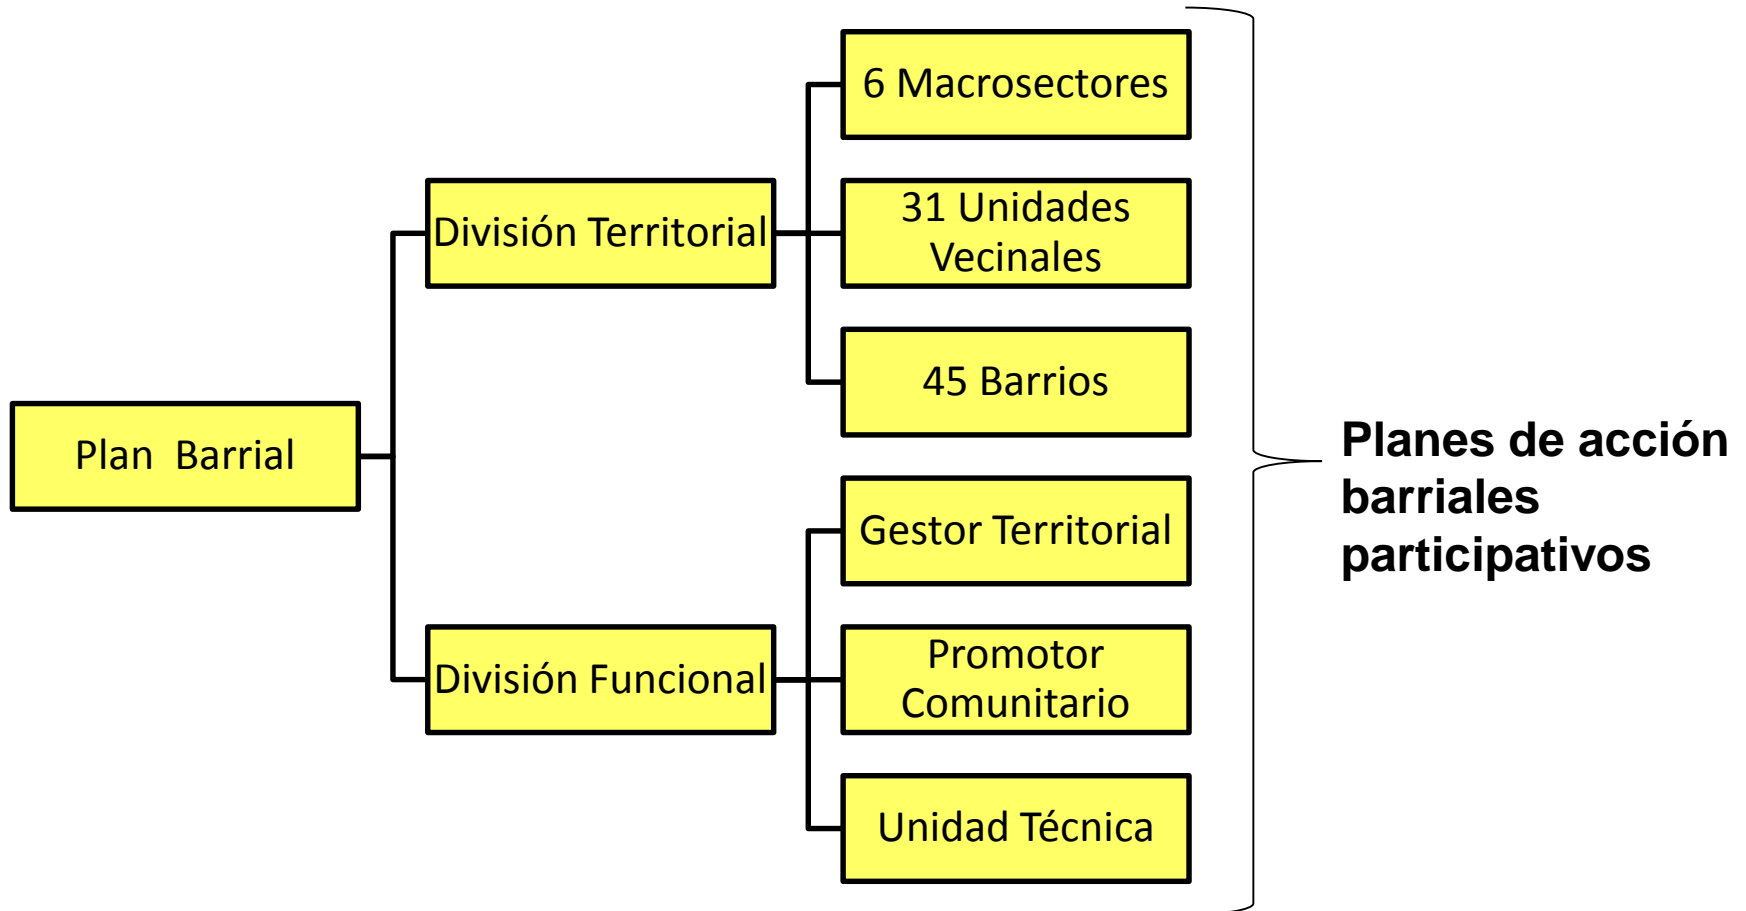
Plan Barrial

División Territorial

6 Macrosectores

31 Unidades Vecinales

45 Barrios

División Funcional

Gestor Territorial

Promotor Comunitario

Unidad Técnica

Planes de acción barriales participativos